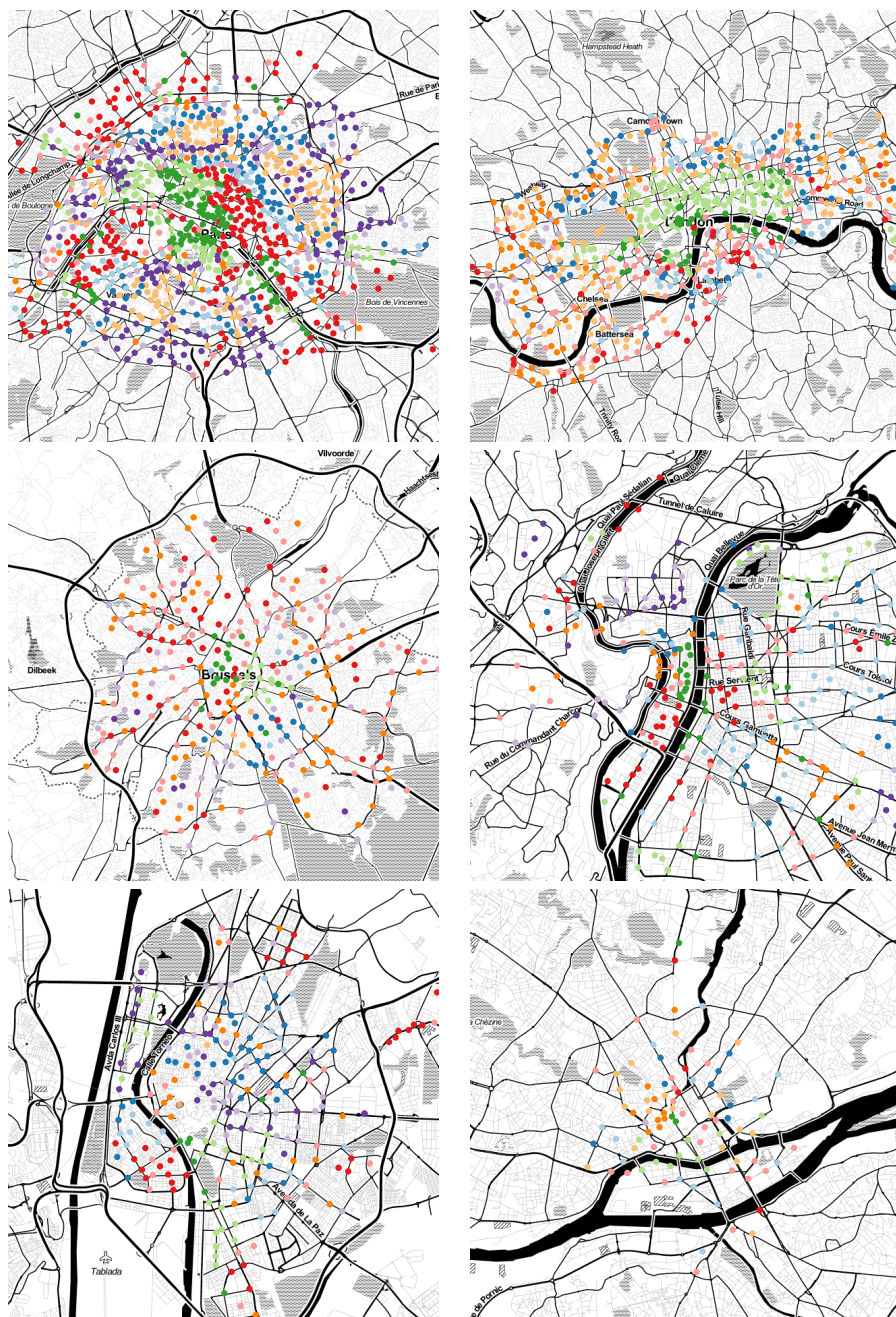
Rue de Par
allée de Longchamp
de Boulogne
Paris
Bois de Vincennes

Hampstead Heath
Camden Town
London
Road
Chelsea
Battersea

Vilvoorde
Dilbeek
Brussels

Tunnel de Caluire
Quai Paul Sédallian
Quai Bellevue
Parc de la Tête d'Or
Cours Émile Zola
Cours Tolstoï
Rue Servient
Cours Gambetta
Rue du Commandant Charcot
Avenue Jean Mermoz

Avda Carlos III
Avenida de La Paz
Tablada

la Chézine
de Pornic